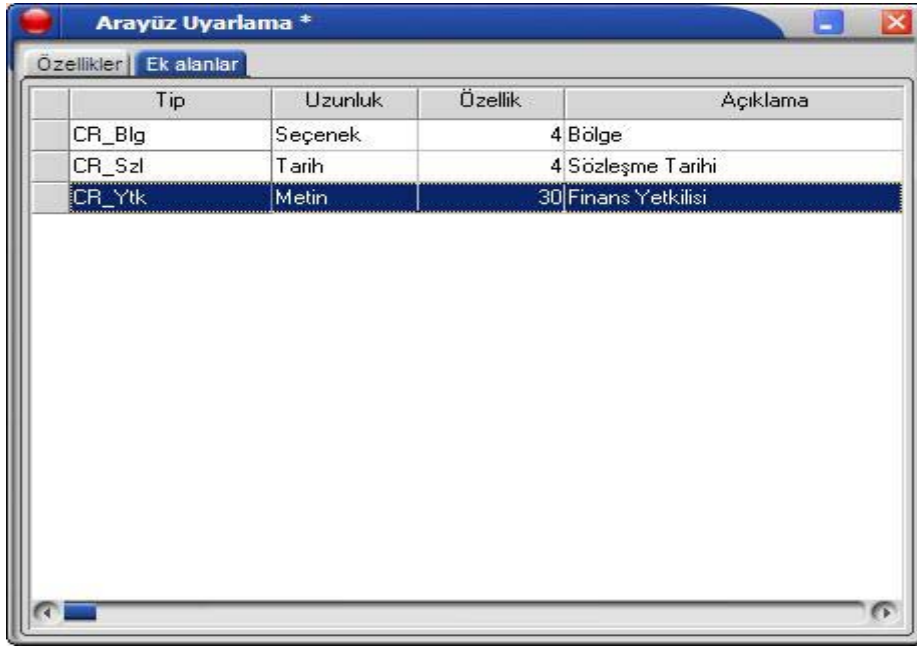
Arayüz Uyarlama *

Özellikler | Ek alanlar

| | Tip | Uzunluk | Özellik | Açıklama |
|---|---|---|---|---|
| | CR_Blg | Seçenek | 4 | Bölge |
| | CR_Szl | Tarih | 4 | Sözleşme Tarihi |
| | CR_Ytk | Metin | 30 | Finans Yetkilisi |